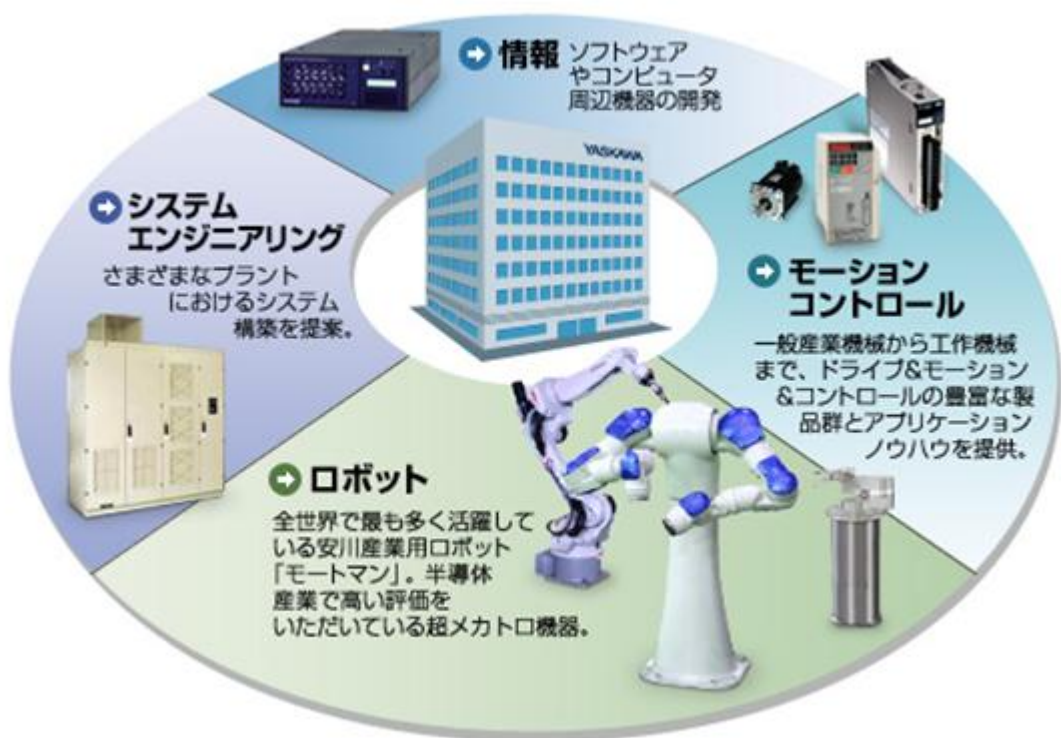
情報 ソフトウェアやコンピュータ周辺機器の開発

YASKAWA

システムエンジニアリング

さまざまなプラントにおけるシステム構築を提案。

モーションコントロール

一般産業機械から工作機械まで、ドライブ&モーション&コントロールの豊富な製品群とアプリケーションノウハウを提供。

ロボット

全世界で最も多く活躍している安川産業用ロボット「モートマン」。半導体産業で高い評価をいただいている超メカトロ機器。